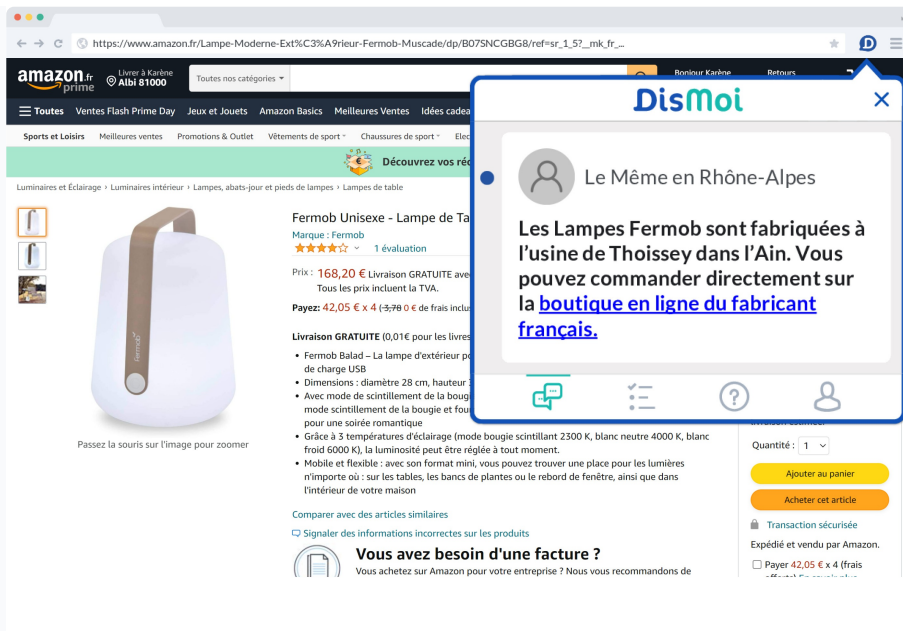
https://www.amazon.fr/Lampe-Moderne-Ext%C3%A9rieur-Fermob-Muscade/dp/B07SNCGBG8/ref=sr_1_5?__mk_fr_...

amazon.fr prime Livrer à Karène Albi 81000 Toutes nos catégories Bonjour Karène Retours

Toutes Ventes Flash Prime Day Jeux et Jouets Amazon Basics Meilleures Ventes Idées cadea

Sports et Loisirs Meilleures ventes Promotions & Outlet Vêtements de sport Chaussures de sport Elec

Découvrez vos réc

Luminaires et Éclairage › Luminaires intérieur › Lampes, abats-jour et pieds de lampes › Lampes de table

Passez la souris sur l'image pour zoomer

Fermob Unisexe - Lampe de Ta
Marque : Fermob
1 évaluation

Prix : 168,20 € Livraison GRATUITE avec
Tous les prix incluent la TVA.

Payez: 42,05 € x 4 (3,78 0 € de frais inclus

Livraison GRATUITE (0,01€ pour les livres

• Fermob Balad – La lampe d'extérieur po de charge USB
• Dimensions : diamètre 28 cm, hauteur 3
• Avec mode de scintillement de la bougi mode scintillement de la bougie et fou pour une soirée romantique
• Grâce à 3 températures d'éclairage (mode bougie scintillant 2300 K, blanc neutre 4000 K, blanc froid 6000 K), la luminosité peut être réglée à tout moment.
• Mobile et flexible : avec son format mini, vous pouvez trouver une place pour les lumières n'importe où : sur les tables, les bancs de plantes ou le rebord de fenêtre, ainsi que dans l'intérieur de votre maison

Comparer avec des articles similaires
Signaler des informations incorrectes sur les produits

Vous avez besoin d'une facture ?
Vous achetez sur Amazon pour votre entreprise ? Nous vous recommandons de

Quantité : 1
Ajouter au panier
Acheter cet article
Transaction sécurisée
Expédié et vendu par Amazon.
Payer 42,05 € x 4 (frais

DisMoi

Le Même en Rhône-Alpes

Les Lampes Fermob sont fabriquées à l'usine de Thoissey dans l'Ain. Vous pouvez commander directement sur la boutique en ligne du fabricant français.